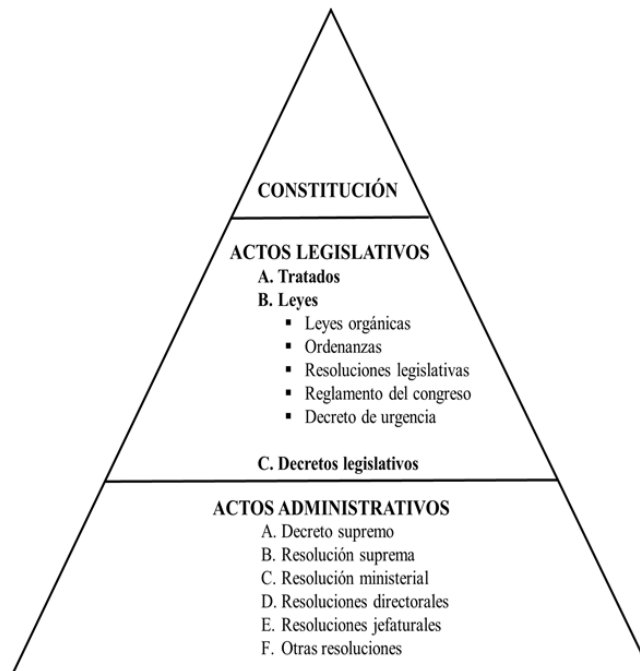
CONSTITUCIÓN

ACTOS LEGISLATIVOS

A. Tratados

B. Leyes

- Leyes orgánicas
- Ordenanzas
- Resoluciones legislativas
- Reglamento del congreso
- Decreto de urgencia

C. Decretos legislativos

ACTOS ADMINISTRATIVOS

A. Decreto supremo

B. Resolución suprema

C. Resolución ministerial

D. Resoluciones directorales

E. Resoluciones jefaturales

F. Otras resoluciones